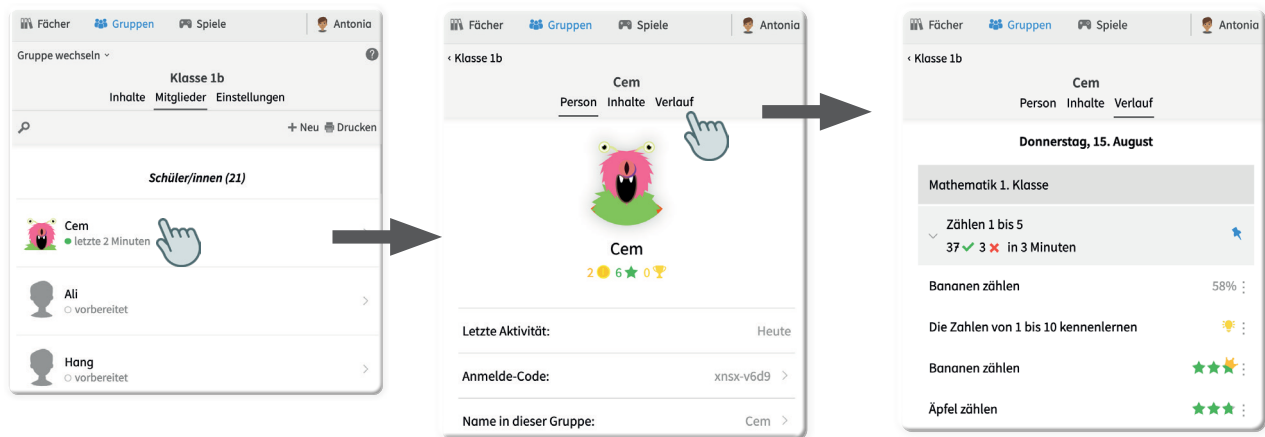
Fächer Gruppen Spiele Antonia

Gruppe wechseln

Klasse 1b

Inhalte Mitglieder Einstellungen

+ Neu Drucken

Schüler/innen (21)

Cem
letzte 2 Minuten

Ali
vorbereitet

Hang
vorbereitet

Fächer Gruppen Spiele Antonia

‹ Klasse 1b

Cem

Person Inhalte Verlauf

Cem

2 6 0

Letzte Aktivität: Heute

Anmelde-Code: xnsx-v6d9

Name in dieser Gruppe: Cem

Fächer Gruppen Spiele Antonia

‹ Klasse 1b

Cem

Person Inhalte Verlauf

Donnerstag, 15. August

Mathematik 1. Klasse

Zählen 1 bis 5
37 ✓ 3 ✗ in 3 Minuten

Bananen zählen 58%

Die Zahlen von 1 bis 10 kennenlernen

Bananen zählen

Äpfel zählen